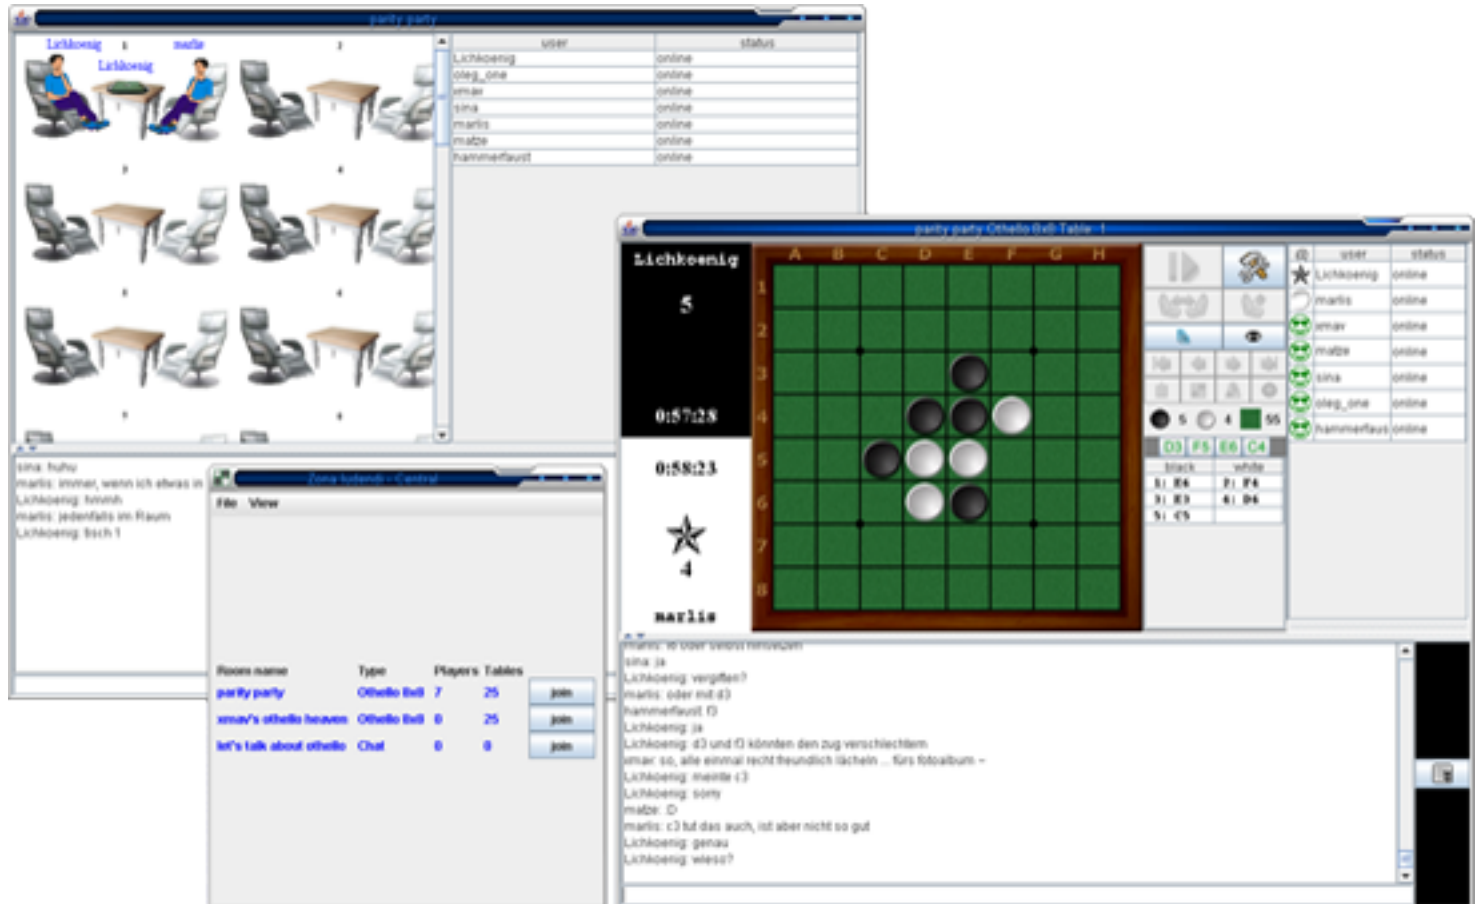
party party

Lichkoenig 1 marlis 2
Lichkoenig

3 4

5 6

7 8

| user | status |
|---|---|
| Lichkoenig | online |
| oleg_one | online |
| xmax | online |
| sina | online |
| marlis | online |
| matze | online |
| hammerfaust | online |

sina: huhu
marlis: immer, wenn ich etwas in
Lichkoenig: hmmh
marlis: jedenfalls im Raum
Lichkoenig: tisch 1

Zona ludendi - Central
File View

| Room name | Type | Players | Tables | |
|---|---|---|---|---|
| party party | Othello 8x8 | 7 | 25 | join |
| xmax's othello heaven | Othello 8x8 | 0 | 25 | join |
| let's talk about othello | Chat | 0 | 0 | join |

party party Othello 8x8 Table 1

Lichkoenig
5
0:57:28
0:58:23
4
marlis

A B C D E F G H
1 2 3 4 5 6 7 8

5 4 55
D3 F5 E6 C4

| black | white |
|---|---|
| 1: E6 | 2: F4 |
| 3: E3 | 4: D6 |
| 5: C5 | |

| user | status |
|---|---|
| Lichkoenig | online |
| marlis | online |
| xmax | online |
| matze | online |
| sina | online |
| oleg_one | online |
| hammerfaus | online |

marlis: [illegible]
sina: ja
Lichkoenig: vergiften?
marlis: oder mit d3
hammerfaust: f3
Lichkoenig: ja
Lichkoenig: d3 und f3 könnten den zug verschlechtern
xmax: so, alle einmal recht freundlich lächeln ... fürs fotoalbum ~
Lichkoenig: meinte c3
Lichkoenig: sorry
matze: :D
marlis: c3 tut das auch, ist aber nicht so gut
Lichkoenig: genau
Lichkoenig: wieso?